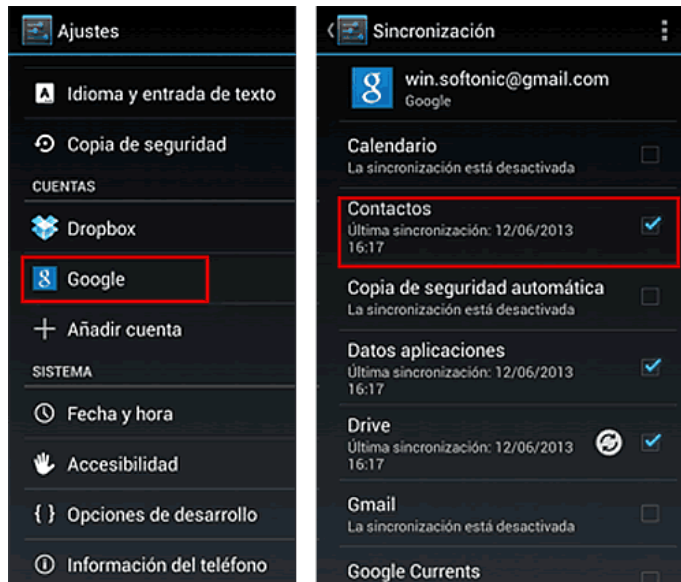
Ajustes

Idioma y entrada de texto

Copia de seguridad

CUENTAS

Dropbox

Google

Añadir cuenta

SISTEMA

Fecha y hora

Accesibilidad

{ } Opciones de desarrollo

Información del teléfono

Sincronización

win.softonic@gmail.com
Google

Calendario
La sincronización está desactivada

Contactos
Última sincronización: 12/06/2013 16:17

Copia de seguridad automática
La sincronización está desactivada

Datos aplicaciones
Última sincronización: 12/06/2013 16:17

Drive
Última sincronización: 12/06/2013 16:17

Gmail
La sincronización está desactivada

Google Currents